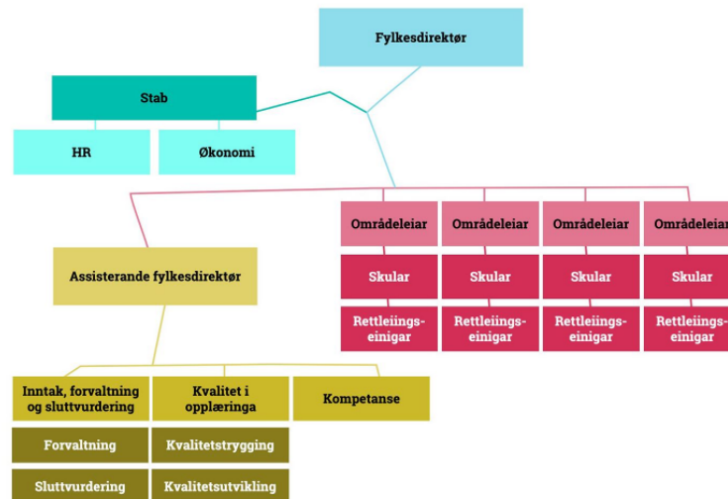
Fylkesdirektør

Stab

HR

Økonomi

Assisterande fylkesdirektør

Områdeleiar

Skular

Rettleiingseinigar

Områdeleiar

Skular

Rettleiingseinigar

Områdeleiar

Skular

Rettleiingseinigar

Områdeleiar

Skular

Rettleiingseinigar

Inntak, forvaltning og sluttvurdering

Forvaltning

Sluttvurdering

Kvalitet i opplæringa

Kvalitetstrygging

Kvalitetsutvikling

Kompetanse